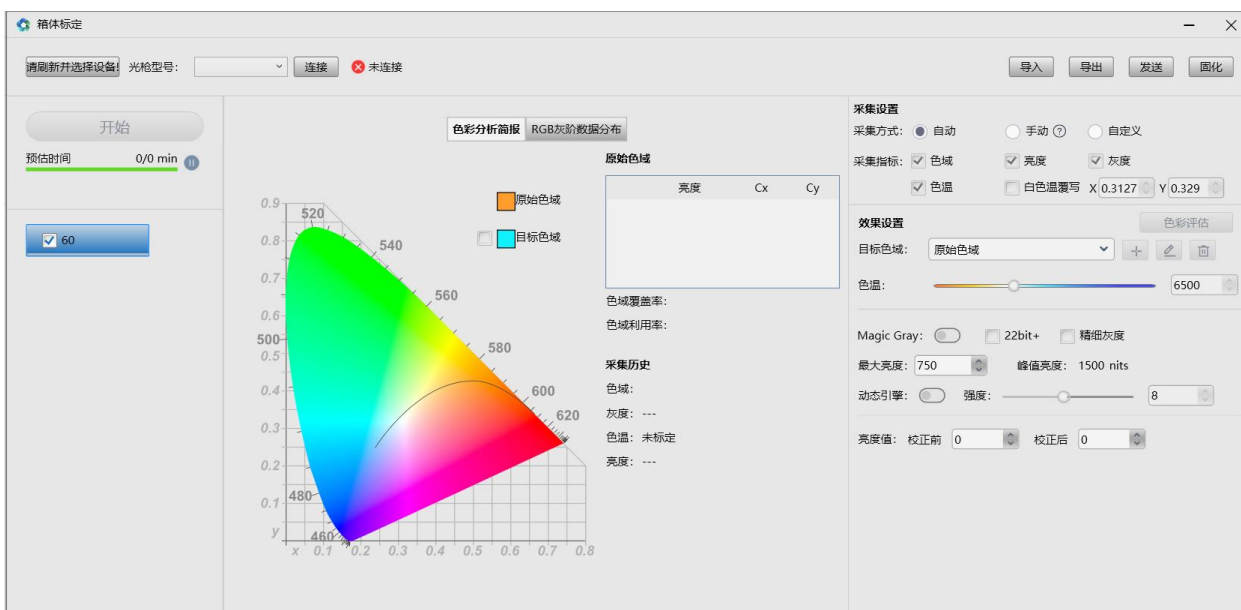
箱体标定

请刷新并选择设备! 光枪型号: 连接 未连接

导入 导出 发送 固化

开始

预估时间 0/0 min

60

色彩分析简报 RGB灰阶数据分布

原始色域

目标色域

0.9 0.8 0.7 0.6 0.5 0.4 0.3 0.2 0.1 y

x 0.1 0.2 0.3 0.4 0.5 0.6 0.7 0.8

520 540 560 580 600 620 500 480 460

原始色域

| 亮度 | Cx | Cy |
|---|---|---|

色域覆盖率:

色域利用率:

采集历史

色域:

灰度: ---

色温: 未标定

亮度: ---

采集设置

采集方式: 自动 手动 ? 自定义

采集指标: 色域 亮度 灰度

色温 白色温覆写 X 0.3127 Y 0.329

效果设置

色彩评估

目标色域: 原始色域

色温: 6500

Magic Gray: 22bit+ 精细灰度

最大亮度: 750 峰值亮度: 1500 nits

动态引擎: 强度: 8

亮度值: 校正前 0 校正后 0